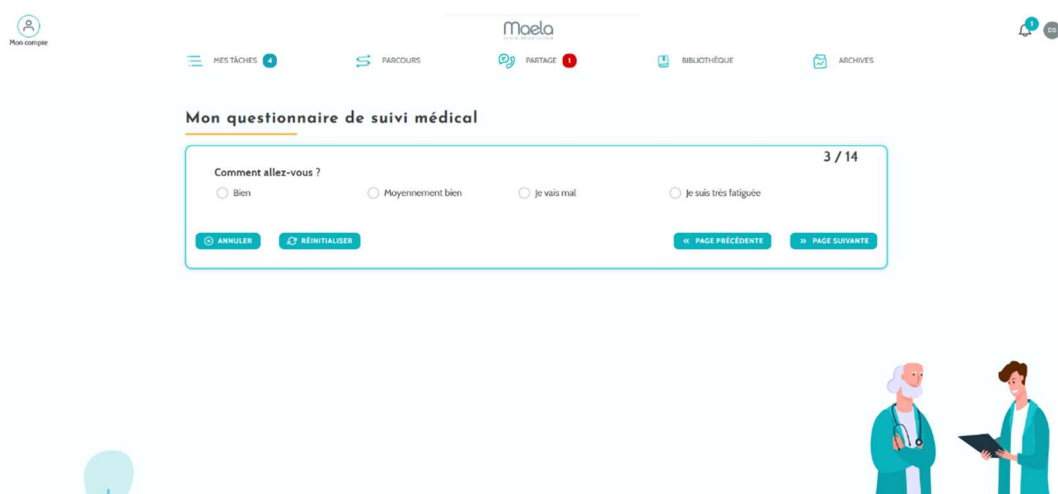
Mon compte

Maela

1 OS

MES TÂCHES 4

PARCOURS

PARTAGE 1

BIBLIOTHÈQUE

ARCHIVES

Mon questionnaire de suivi médical

3 / 14

Comment allez-vous ?

Bien

Moyennement bien

Je vais mal

Je suis très fatiguée

ANNULER

RÉINITIALISER

PAGE PRÉCÉDENTE

PAGE SUIVANTE